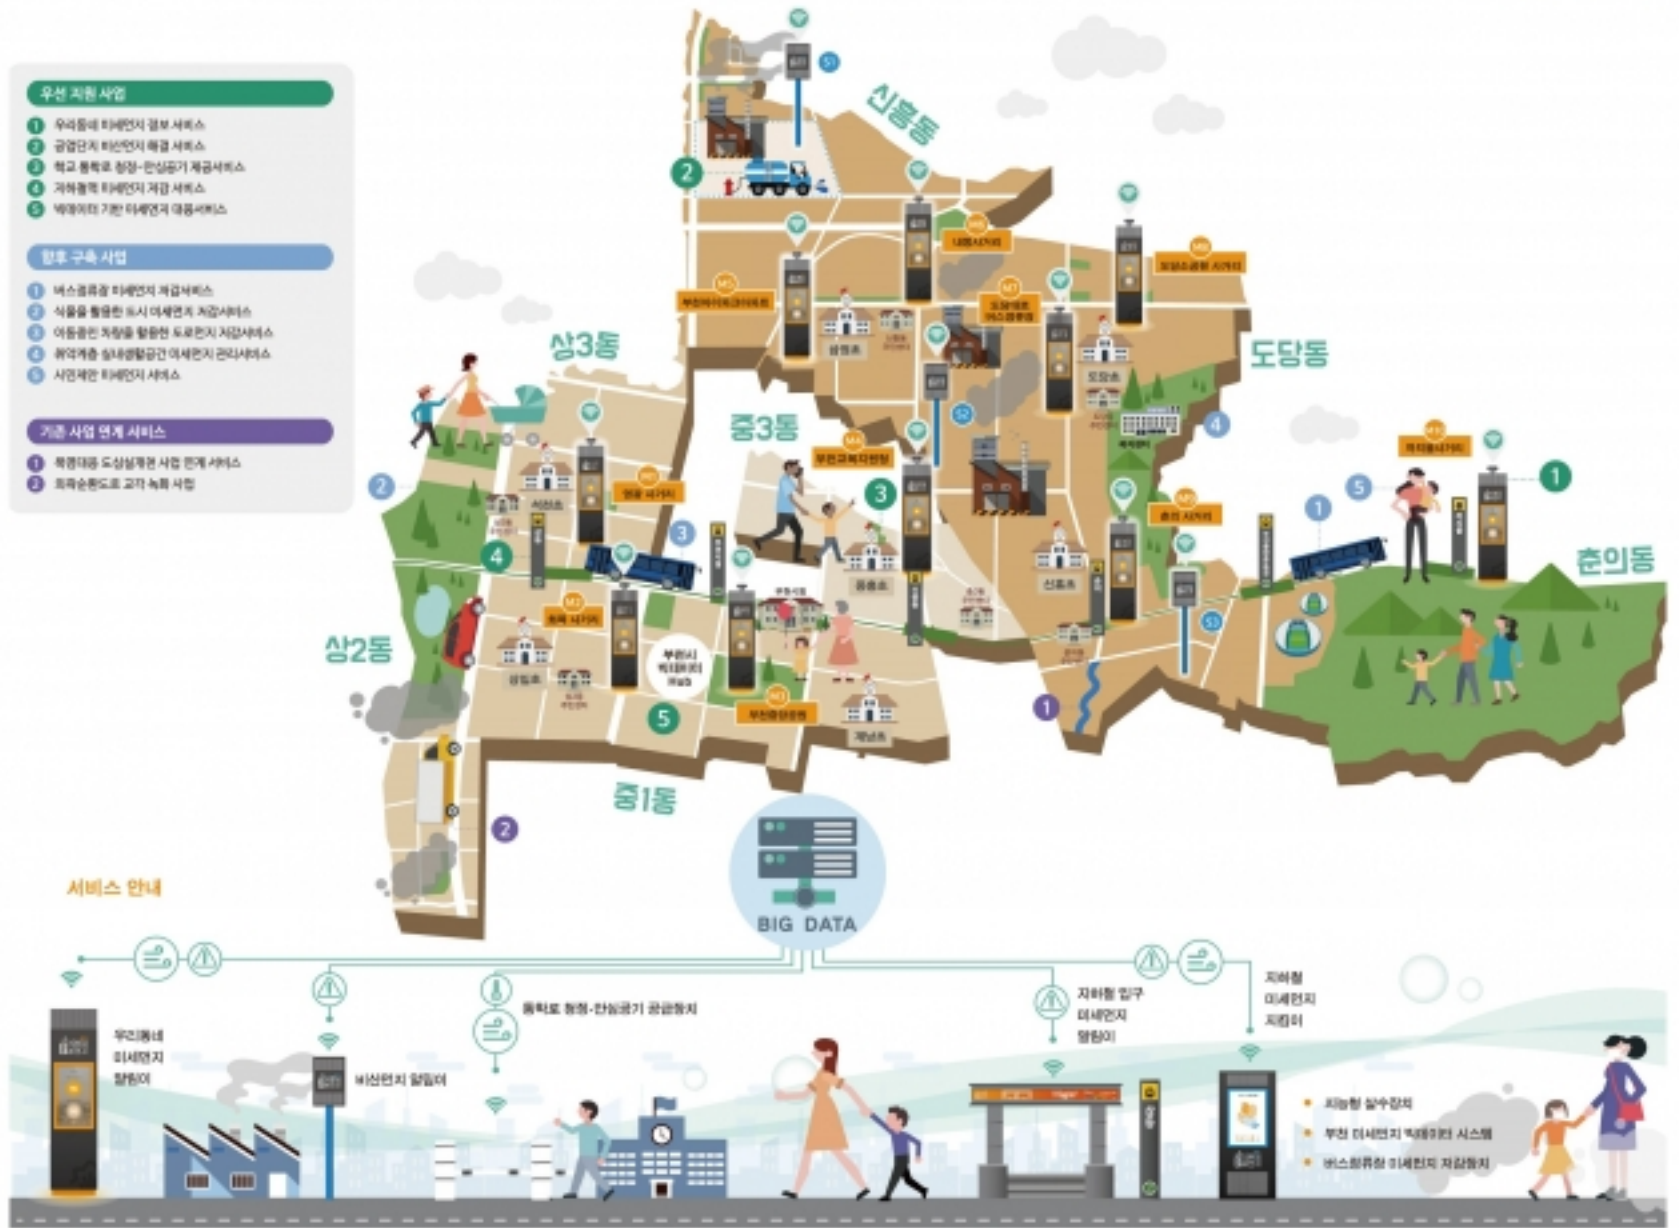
우선 지원 사업
1 우리동네 미세먼지 경보 서비스
2 공업단지 비산먼지 해결 서비스
3 학교 통학로 청정·안심공기 제공서비스
4 자하철역 미세먼지 저감 서비스
5 빅데이터 기반 미세먼지 대응서비스

향후 구축 사업
1 버스정류장 미세먼지 저감서비스
2 식물을 활용한 도시 미세먼지 저감서비스
3 이동중인 차량을 활용한 도로먼지 저감서비스
4 취약계층 실내생활공간 미세먼지 관리서비스
5 시민제안 미세먼지 서비스

기존 사업 연계 서비스
1 복개하천 도심실개천 사업 연계 서비스
2 외곽순환도로 고가 녹화 사업

신흥동
상3동
중3동
도당동
춘의동
상2동
중1동

S1
S2
S3
M1
M2
M3
M4
M5
M6
M7
M8
M9
M10

내동사거리
오정소방서 사거리
부천아이파크아파트
오정대로 버스정류장
원종 사거리
부천교육지원청
춘의 사거리
춘의동사거리
송내 사거리
부천중앙공원

상원초
도당초
서진초
중흥초
신흥초
상일초
계남초

부천시 빅데이터 허브

서비스 안내

BIG DATA

우리동네 미세먼지 알림이
비산먼지 알림이
통학로 청정·안심공기 공급장치
지하철 입구 미세먼지 알림이
지하철 미세먼지 지킴이

지능형 살수장치
부천 미세먼지 빅데이터 시스템
버스정류장 미세먼지 저감장치